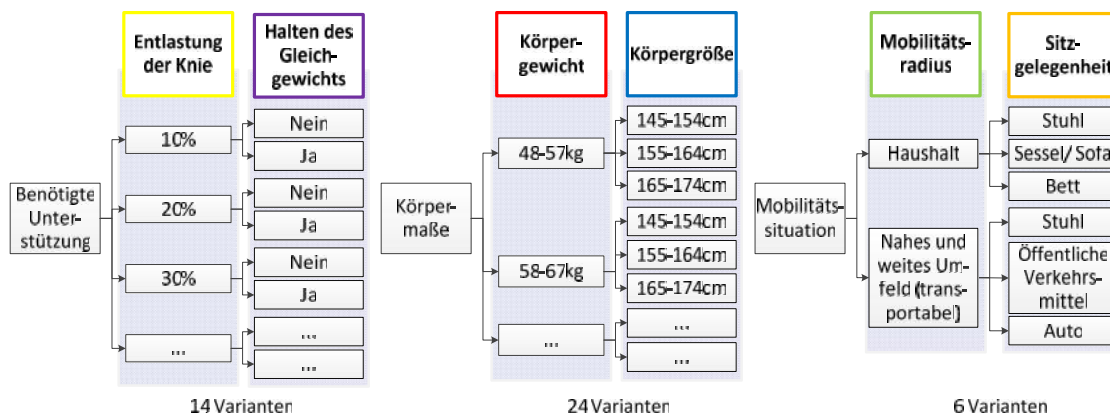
Entlastung der Knie

Halten des Gleichgewichts

Benötigte Unterstützung

10%

Nein

Ja

20%

Nein

Ja

30%

Nein

Ja

...

...

...

14 Varianten

Körpergewicht

Körpergröße

Körpermaße

48-57kg

145-154cm

155-164cm

165-174cm

58-67kg

145-154cm

155-164cm

165-174cm

...

...

...

24 Varianten

Mobilitätsradius

Sitzgelegenheit

Mobilitätssituation

Haushalt

Stuhl

Sessel/ Sofa

Bett

Nahes und weites Umfeld (transportabel)

Stuhl

Öffentliche Verkehrsmittel

Auto

6 Varianten